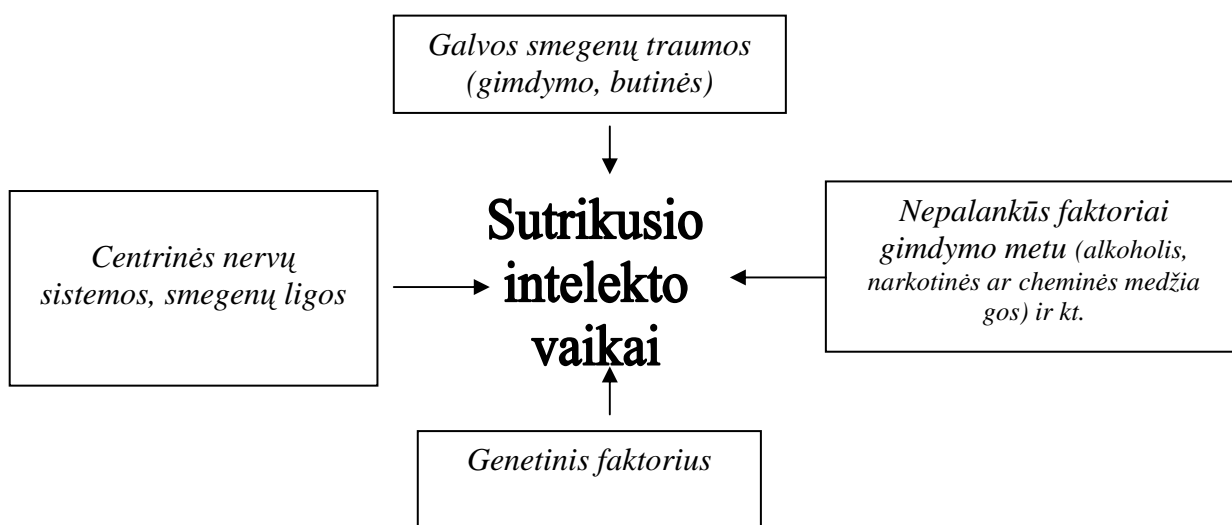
Galvos smegenų traumos (gimdymo, butinės)

Centrinės nervų sistemos, smegenų ligos

Sutrikusio intelekto vaikai

Nepalankūs faktoriai gimdymo metu (alkoholis, narkotinės ar cheminės medžia gos) ir kt.

Genetinis faktorius